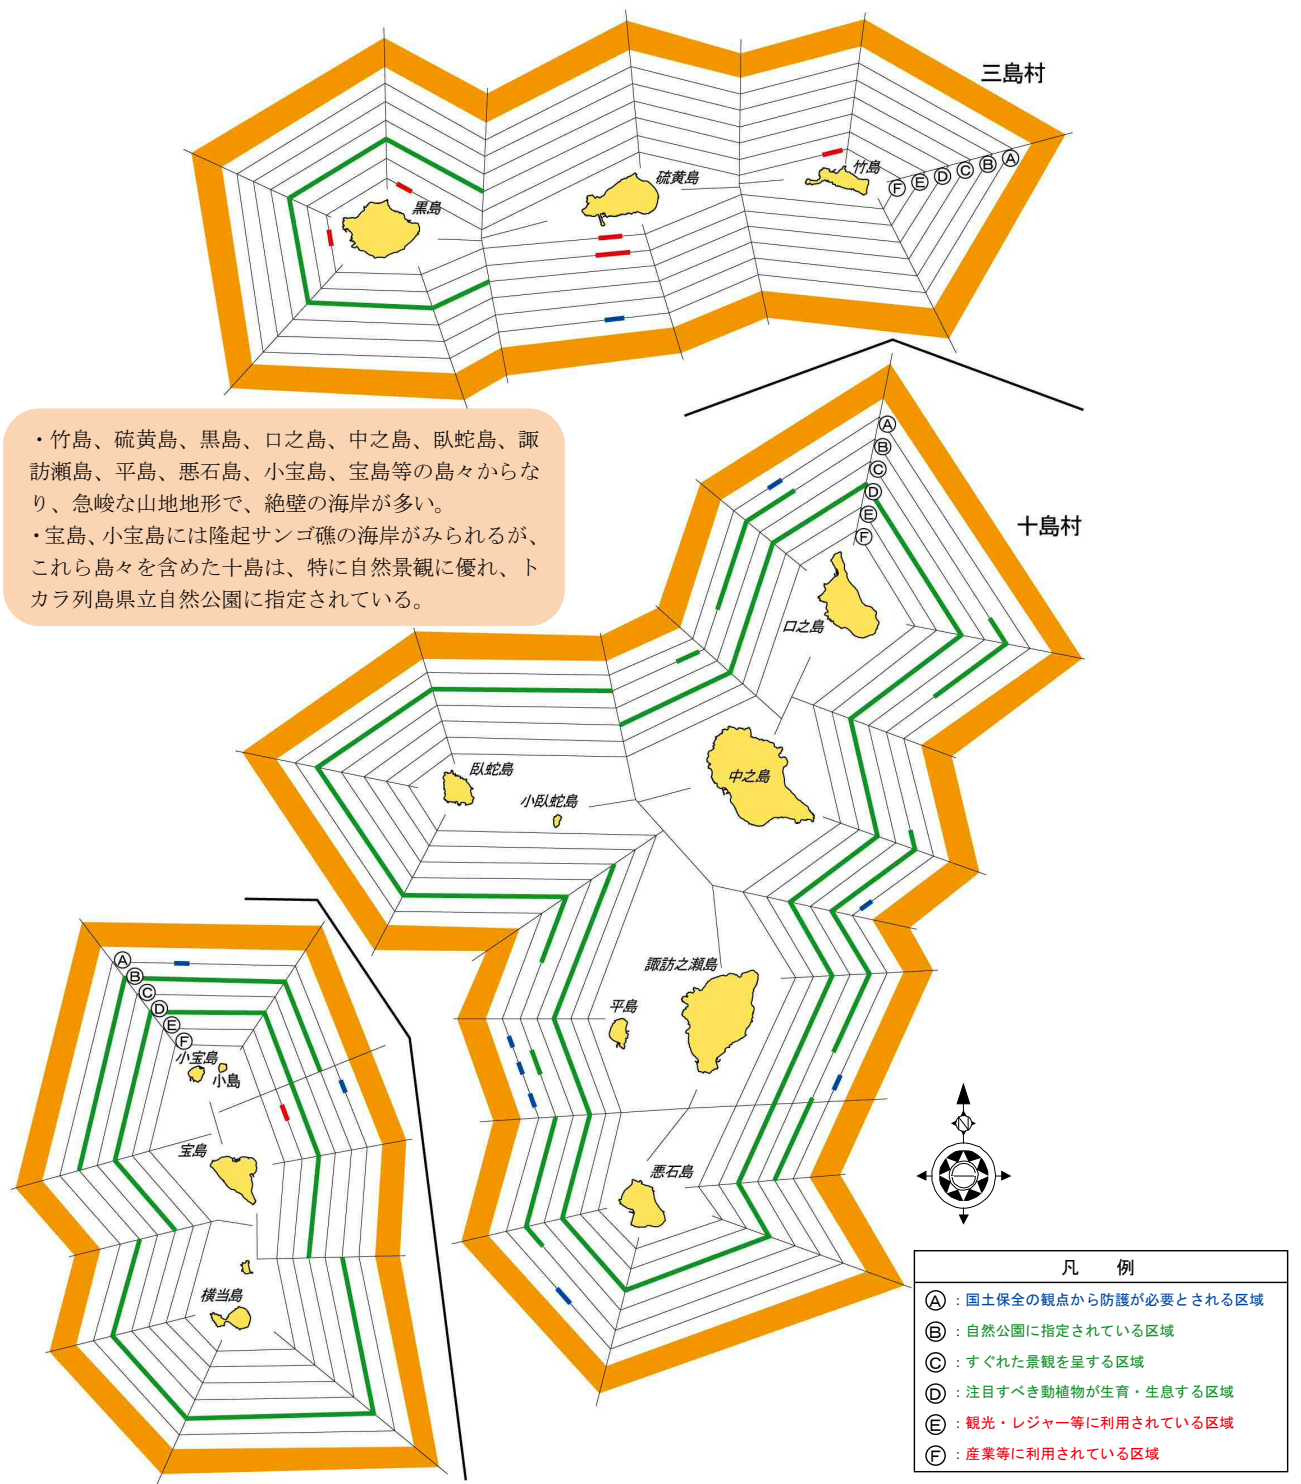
三島村

竹島
Ⓐ Ⓑ Ⓒ Ⓓ Ⓔ Ⓕ
硫黄島
黒島

・竹島、硫黄島、黒島、口之島、中之島、臥蛇島、諏訪瀬島、平島、悪石島、小宝島、宝島等の島々からなり、急峻な山地地形で、絶壁の海岸が多い。
・宝島、小宝島には隆起サンゴ礁の海岸がみられるが、これら島々を含めた十島は、特に自然景観に優れ、トカラ列島県立自然公園に指定されている。

十島村

Ⓐ Ⓑ Ⓒ Ⓓ Ⓔ Ⓕ
口之島
中之島
臥蛇島
小臥蛇島
諏訪之瀬島
平島
悪石島

Ⓐ Ⓑ Ⓒ Ⓓ Ⓔ Ⓕ
小宝島
小島
宝島
横当島

N

| 凡　例 |
|---|
| Ⓐ：国土保全の観点から防護が必要とされる区域 |
| Ⓑ：自然公園に指定されている区域 |
| Ⓒ：すぐれた景観を呈する区域 |
| Ⓓ：注目すべき動植物が生育・生息する区域 |
| Ⓔ：観光・レジャー等に利用されている区域 |
| Ⓕ：産業等に利用されている区域 |